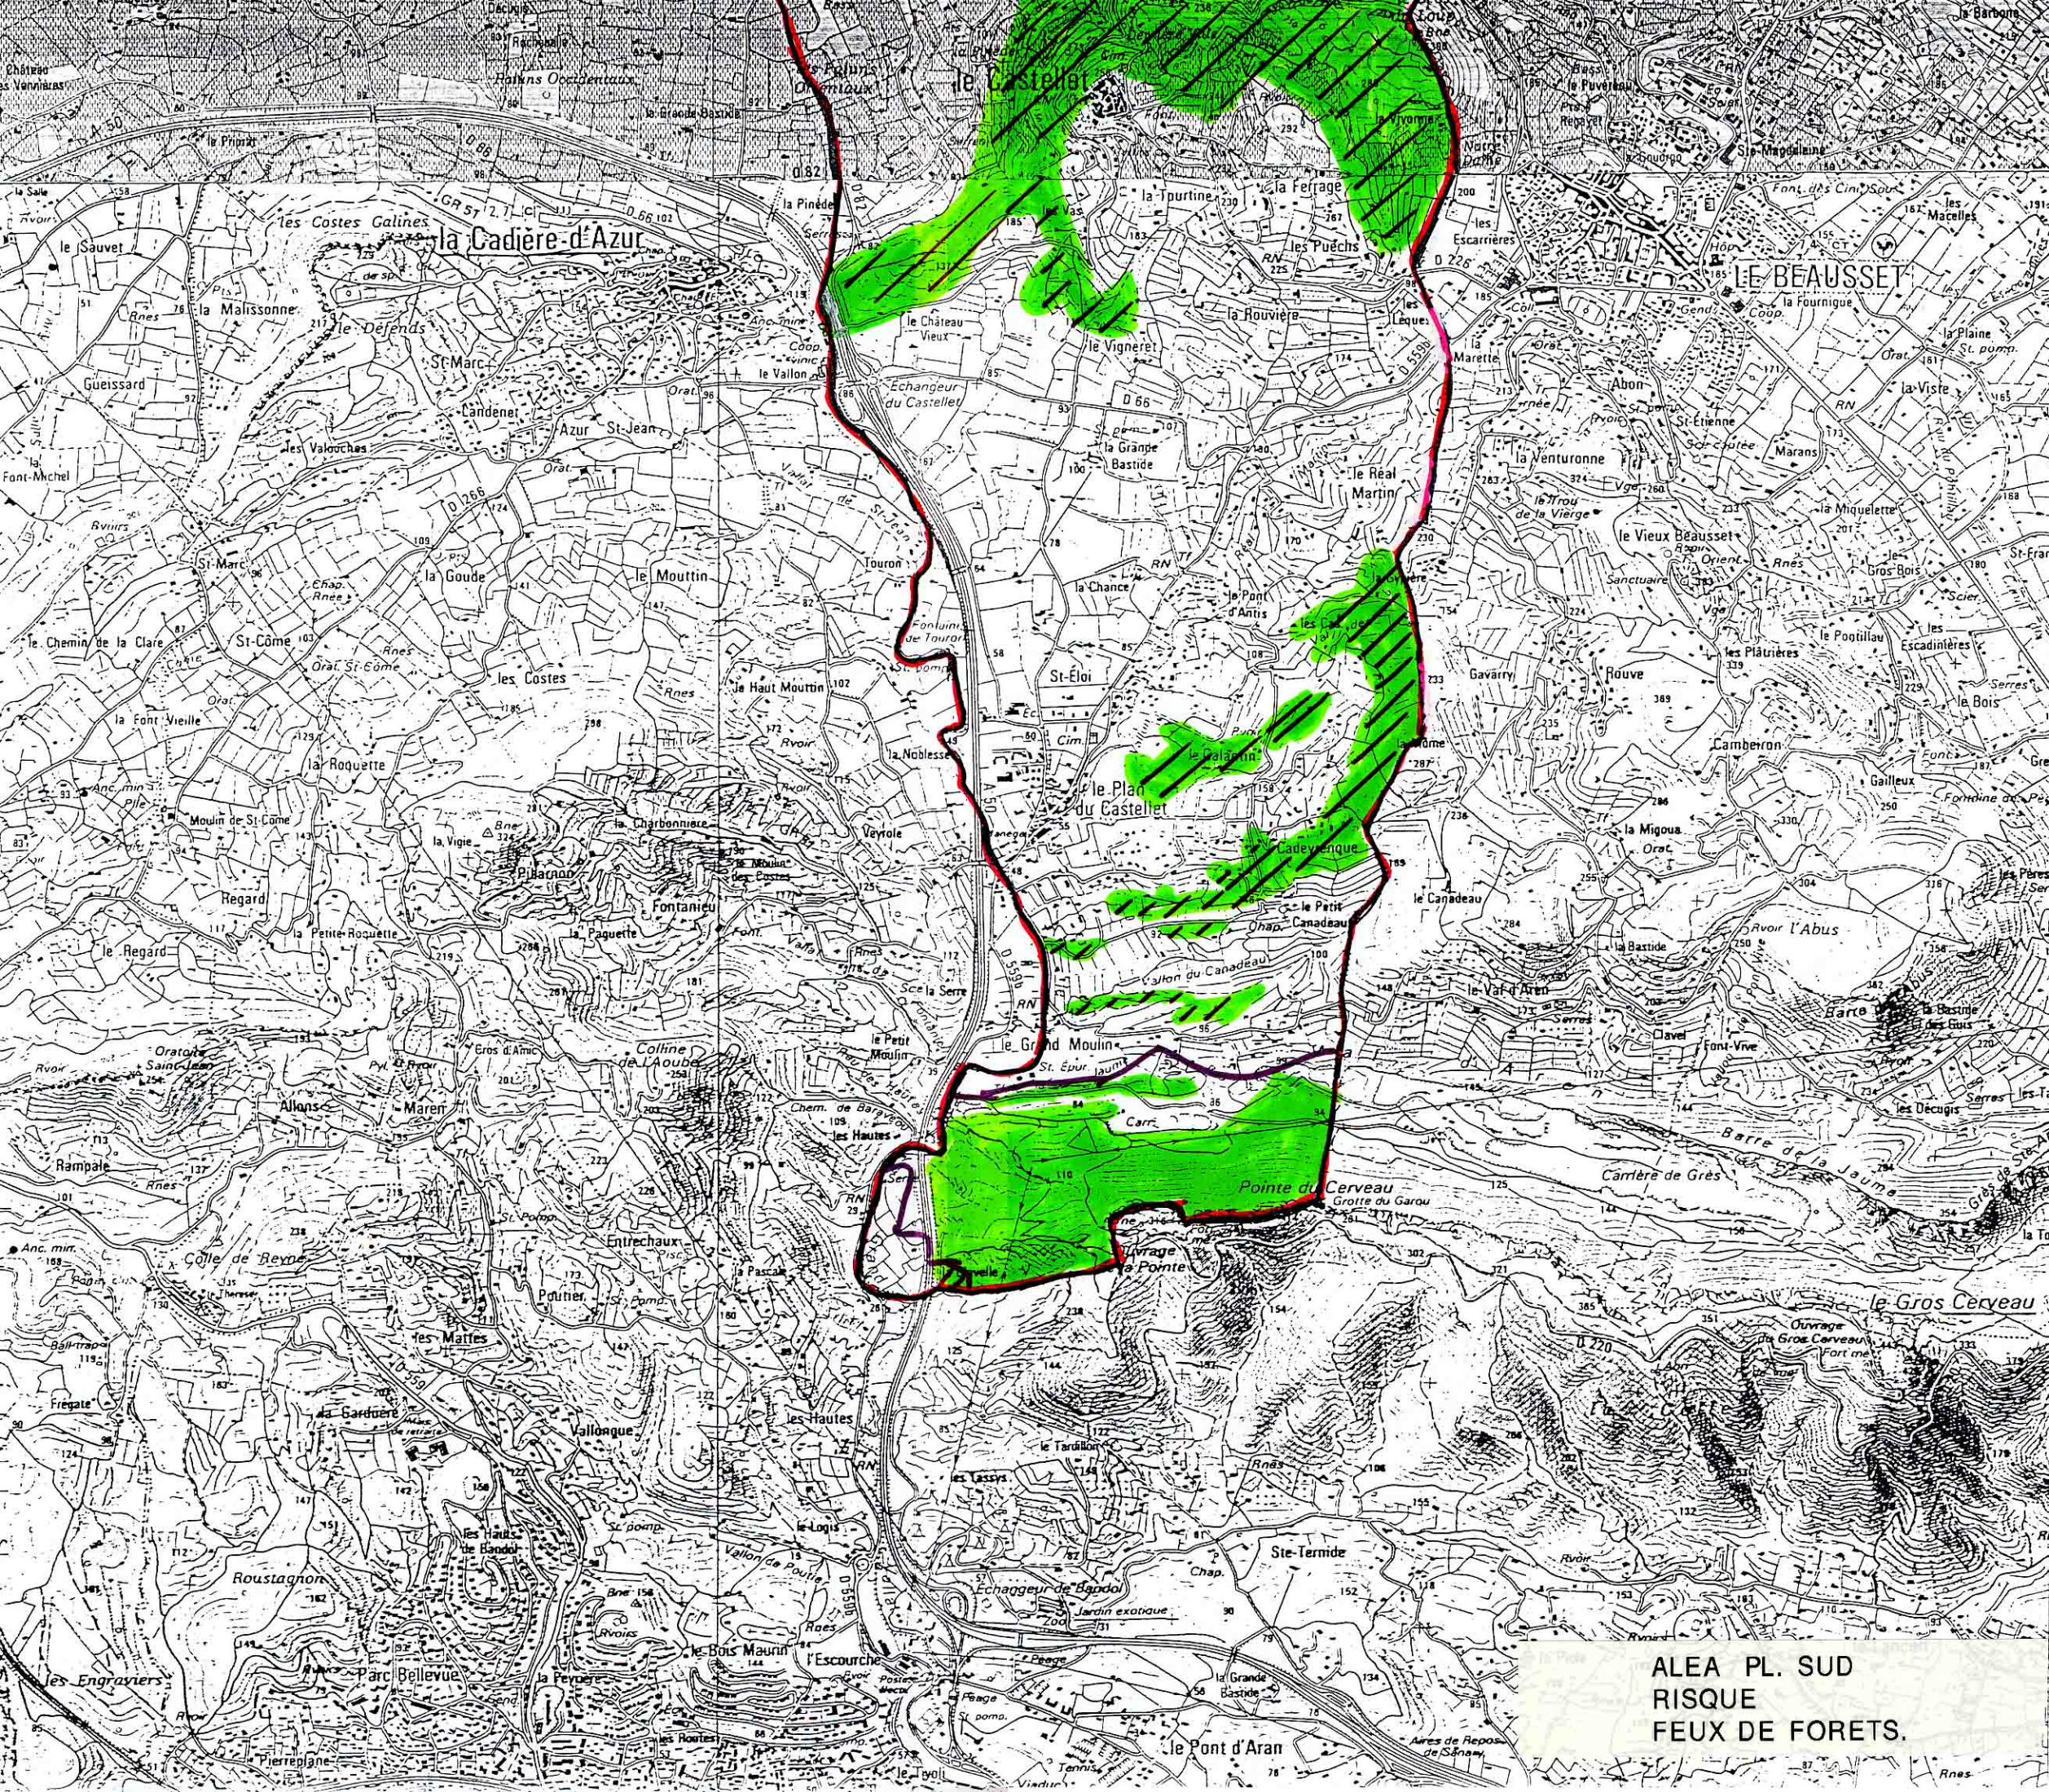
le Castellet
la Cadière-d'Azur
LE BEAUSSET
le Plan du Castellet
le Grand Moulin
Pointe du Cerveau
le Gros Cerveau
la Ferrage
la Tourtine
les Puecits
la Rouvière
le Vigneret
le Château Vieux
Echangeur du Castellet
la Grande Bastide
le Réal Martin
la Chance
le Pont d'Antis
St-Eloi
le Haut Mouttin
la Noblesse
Veyrole
Fontanieu
la Roquette
St-Côme
le Mouttin
la Goude
les Costes
St-Marc
Azur St-Jean
les Valouchas
Guessard
le Sauvet
la Malissonne
Font-Michel
le Regard
la Petite Roquette
Allons
Maren
Rampale
Entrechaux
les Mattes
Vallongue
la Gardiere
Roustagnon
Parc Bellevue
les Engraviers
l'Escourche
le Pont d'Aran
la Grande Bastide
Ste-Termide
Echangeur de Bandol
les Hautes
le Canadeau
le Petit Canadeau
Vallon du Canadeau
la Serre
le Petit Moulin
Gavarry
Rouve
Camberon
la Migoua
l'Abus
Clavel
Font-Vive
les Décugis
Barre de la Jaume
Carrière de Grès
la Bastide
les Plâtrières
le Poutillau
les Escadinières
le Bois
le Vieux Beausset
la Venturonne
la Miquelette
Gros Bois
Abon
la Viste
la Plaine
Marans
St-Etienne
la Fourmigue
Ste-Magdeleine
les Macelles
Font des Cinq Sous
Grotte du Garou
Ouvrage de la Pointe
Ouvrage du Gros Cerveau
Colline de l'Aoubré
Oratoire
Touron
Fontaine
Cim.
Coop.
Chap.
Carr.
les Tassys
les Logis
Jardin exotique
Pierreplane
Frégate
Colle de Reyne
le Charbonnière
le Pibarnon
Gros d'Anse
le Défends
Candenet
les Costes Galines
la Pinède
le Chemin de la Clare
la Font Vieille
la Vigie
Moulin de St Côme
le Vallon
Pointe du Cerveau
ALEA PL. SUD
RISQUE
FEUX DE FORETS.